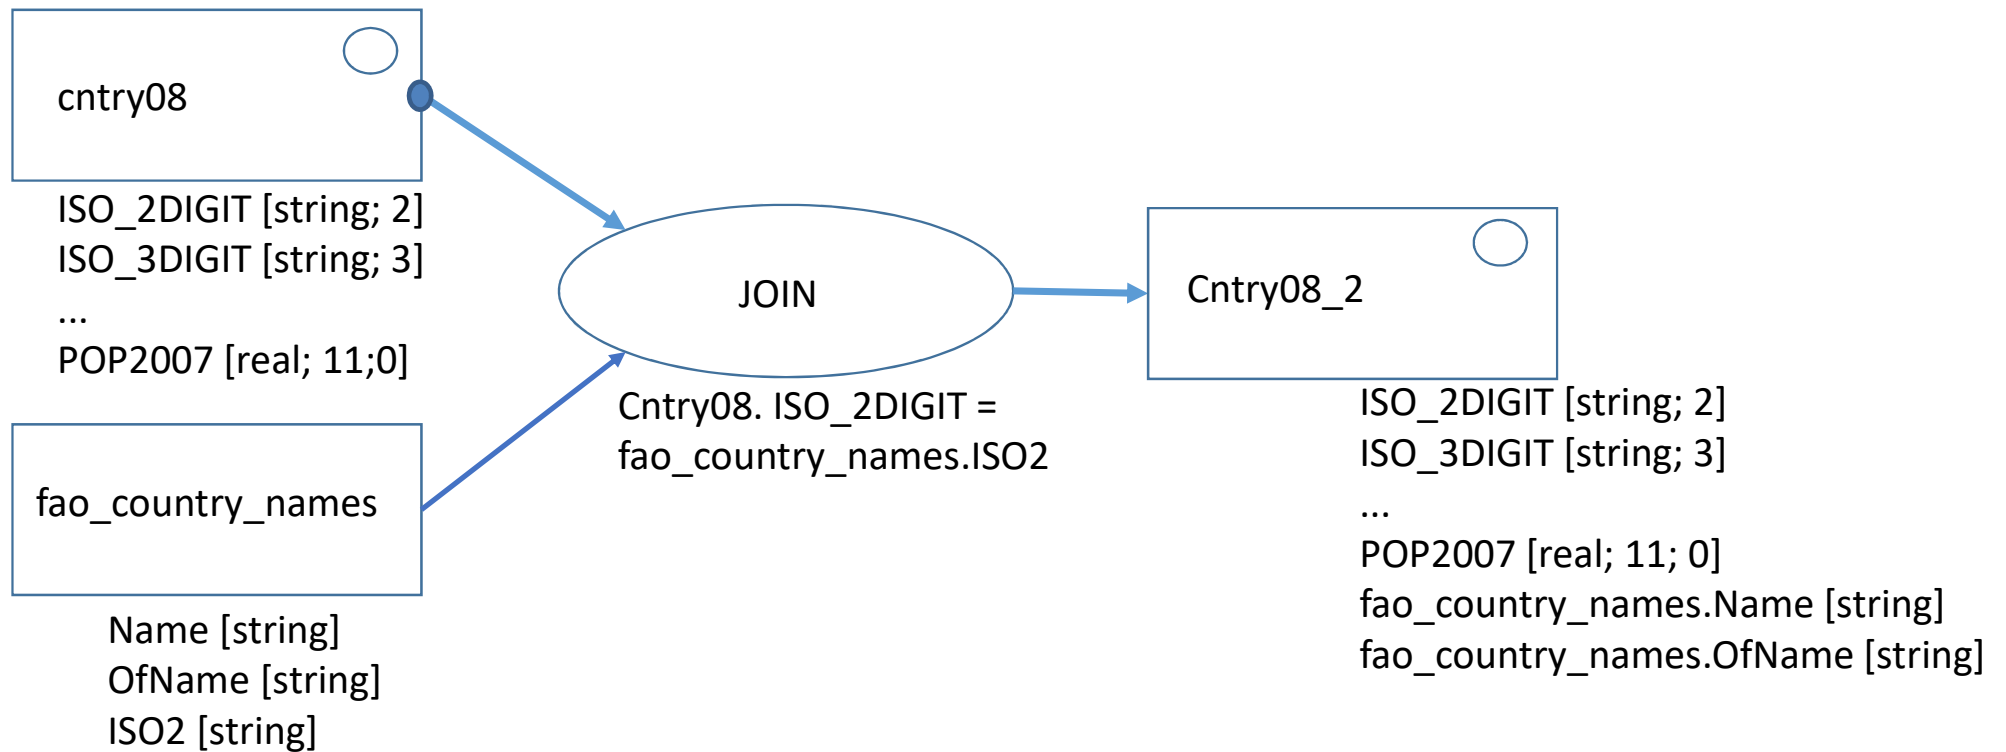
cntry08

ISO_2DIGIT [string; 2]
ISO_3DIGIT [string; 3]
...
POP2007 [real; 11;0]

fao_country_names

Name [string]
OfName [string]
ISO2 [string]

JOIN

Cntry08. ISO_2DIGIT =
fao_country_names.ISO2

Cntry08_2

ISO_2DIGIT [string; 2]
ISO_3DIGIT [string; 3]
...
POP2007 [real; 11; 0]
fao_country_names.Name [string]
fao_country_names.OfName [string]